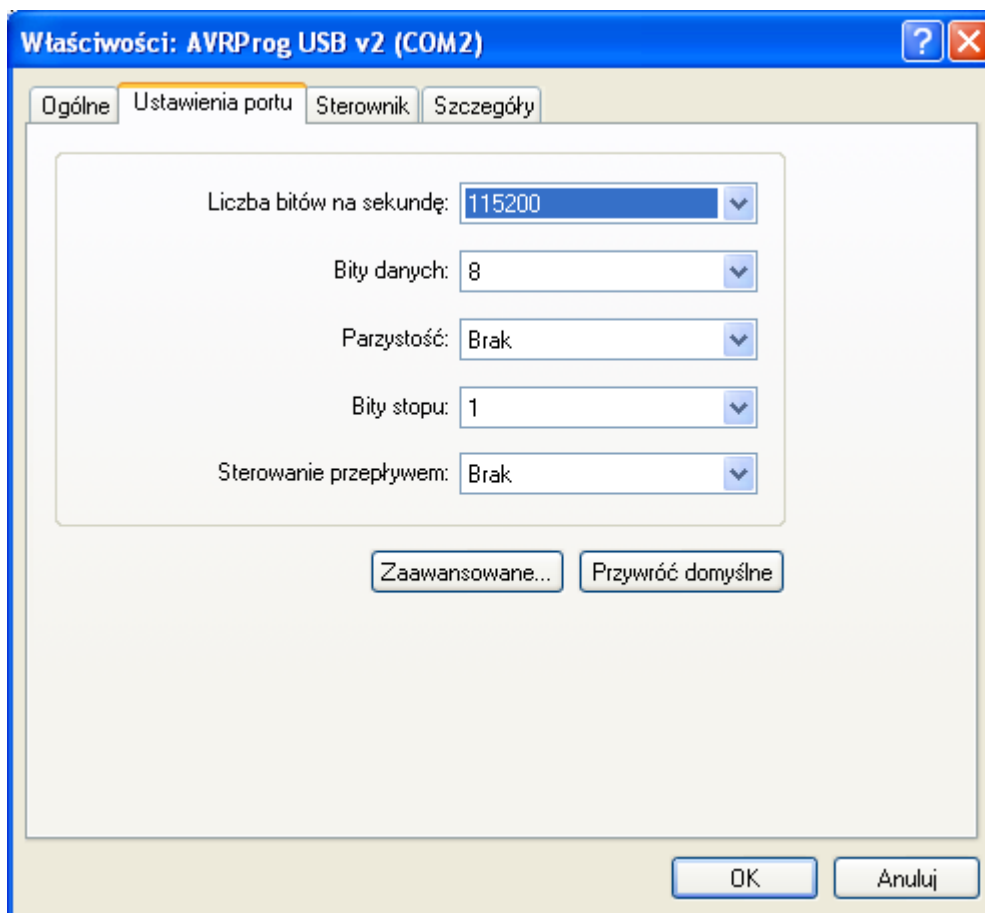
Właściwości: AVRProg USB v2 (COM2)

Ogólne | Ustawienia portu | Sterownik | Szczegóły

Liczba bitów na sekundę: 115200

Bity danych: 8

Parzystość: Brak

Bity stopu: 1

Sterowanie przepływem: Brak

Zaawansowane...

Przywróć domyślne

OK

Anuluj